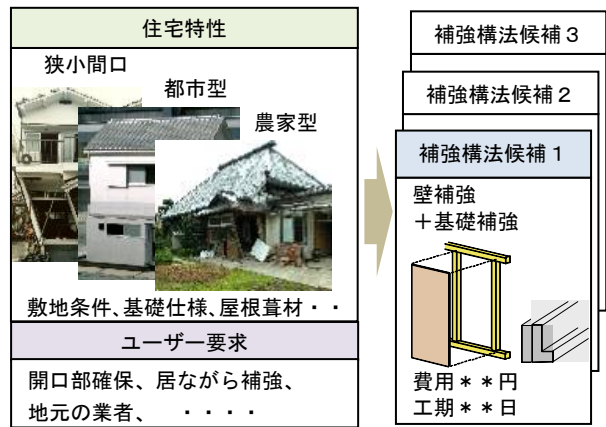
住宅特性

狭小間口

都市型

農家型

敷地条件、基礎仕様、屋根葺材・・

ユーザー要求

開口部確保、居ながら補強、地元の業者、　・・・・

補強構法候補３

補強構法候補２

補強構法候補１

壁補強
＋基礎補強

費用＊＊円
工期＊＊日